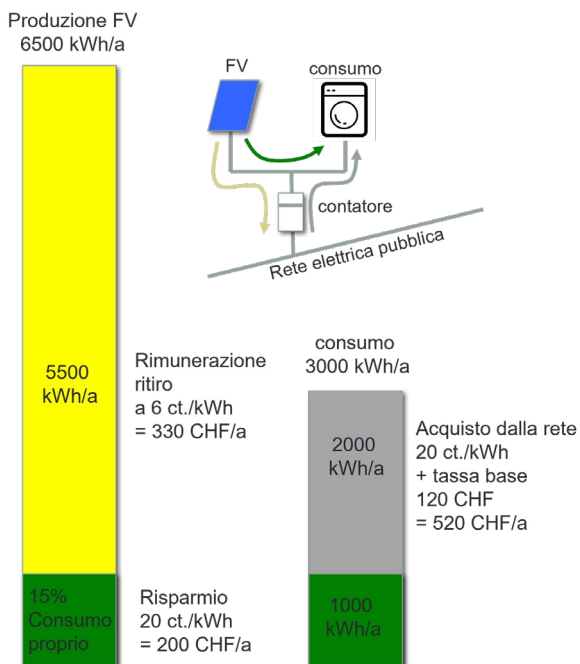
Produzione FV
6500 kWh/a

FV

consumo

contatore

Rete elettrica pubblica

5500
kWh/a

Rimunerazione
ritiro
a 6 ct./kWh
= 330 CHF/a

consumo
3000 kWh/a

2000
kWh/a

Acquisto dalla rete
20 ct./kWh
+ tassa base
120 CHF
= 520 CHF/a

15%
Consumo
proprio

Risparmio
20 ct./kWh
= 200 CHF/a

1000
kWh/a